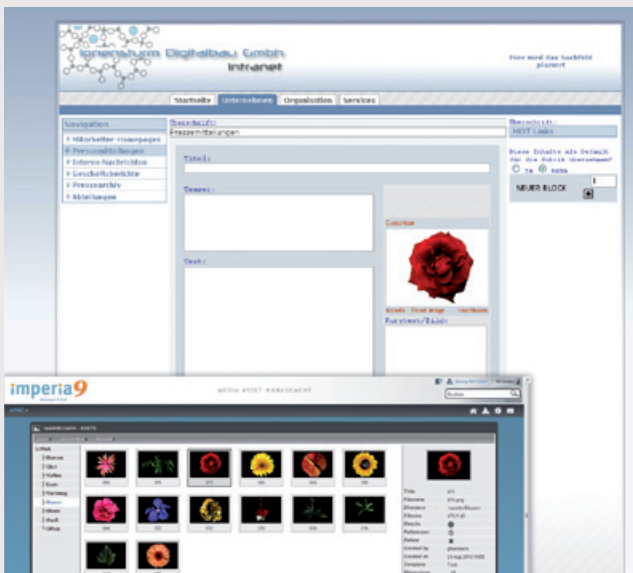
Digitalbau GmbH
Intranet

Hier wird das Suchfeld platziert

Startseite
Unternehmen
Organisation
Services

Navigation
Mitarbeiter Homepages
Pressemitteilungen
Interne Nachrichten
Geschäftsberichte
Pressearchiv
Abteilungen

Überschrift:
Pressemitteilungen

Titel:

Thema:

Text:

Colorado

Kurztext/Bild:

Überschrift:
HOT Links

Diese Inhalte als Default für die Rubrik übernehmen?
Ja
nein

NEUER BLOCK
1

imperia9

MEDIA ASSET MANAGEMENT

Suchen

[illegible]

Titel
Dateiname
Dateipfad
Filesize
Resolution
Referenzen
Status
Created by
Created at
Template